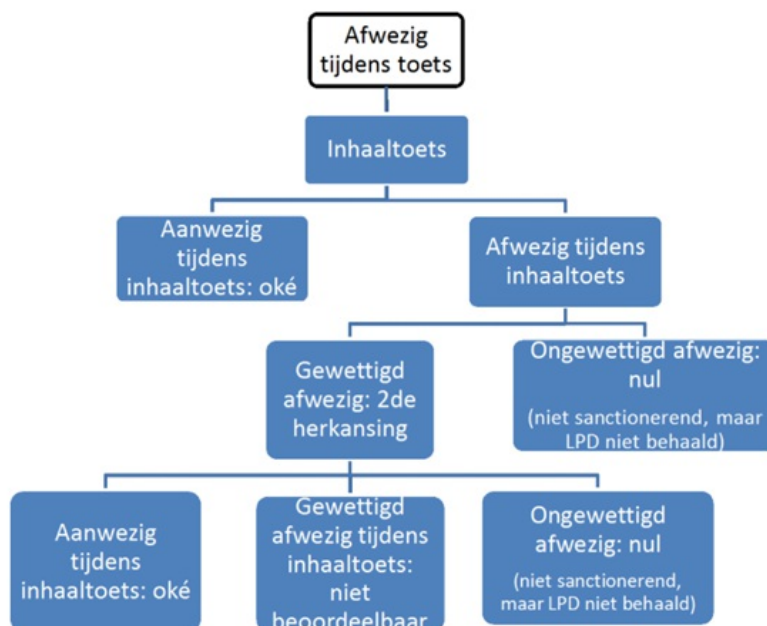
Afwezig tijdens toets

Inhaaltoets

Aanwezig tijdens inhaaltoets: oké

Afwezig tijdens inhaaltoets

Gewettigd afwezig: 2de herkansing

Ongewettigd afwezig: nul
(niet sanctionerend, maar LPD niet behaald)

Aanwezig tijdens inhaaltoets: oké

Gewettigd afwezig tijdens inhaaltoets: niet beoordeelbaar

Ongewettigd afwezig: nul
(niet sanctionerend, maar LPD niet behaald)